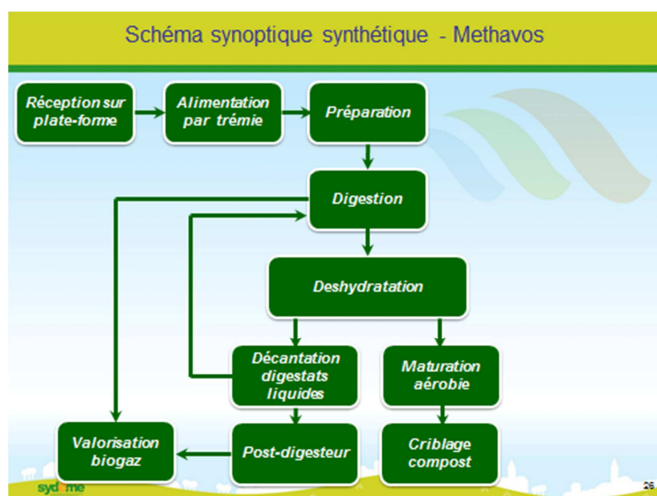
Schéma synoptique synthétique - Methavos

Réception sur plate-forme

Alimentation par trémie

Préparation

Digestion

Deshydratation

Décantation digestats liquides

Maturation aérobie

Valorisation biogaz

Post-digesteur

Criblage compost

syd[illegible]me

26